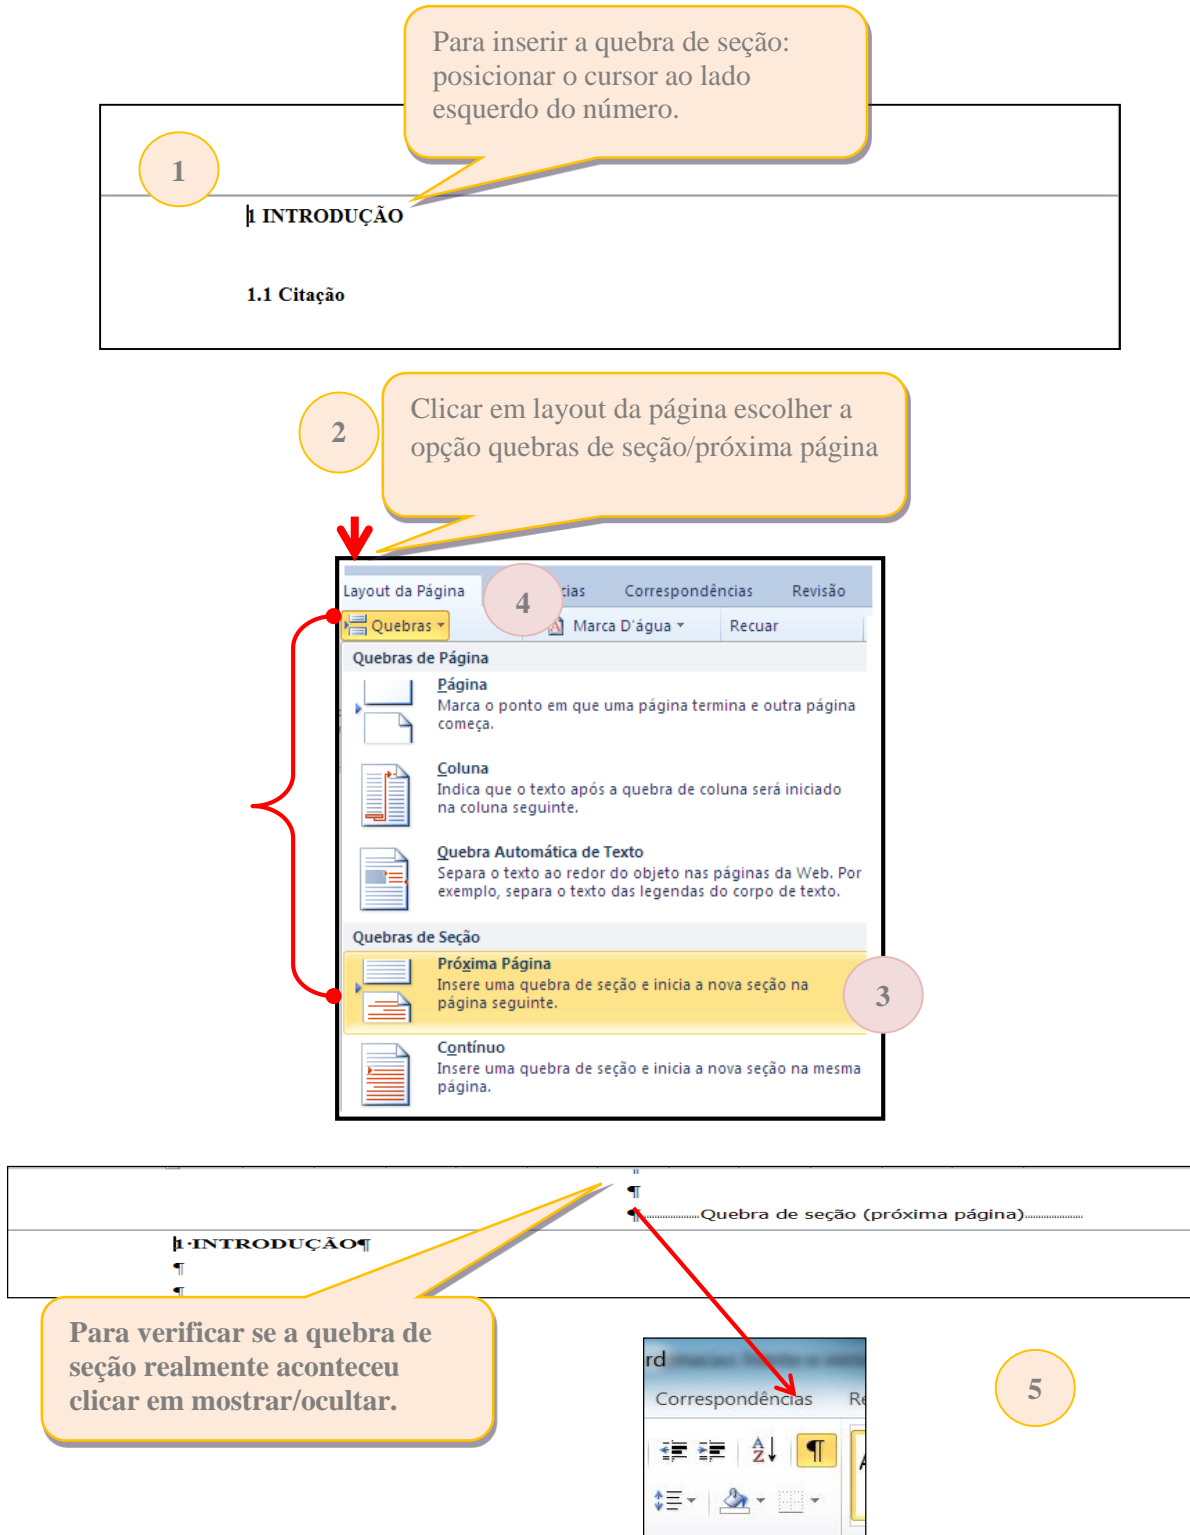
Para inserir a quebra de seção: posicionar o cursor ao lado esquerdo do número.

1

1 INTRODUÇÃO

1.1 Citação

2

Clicar em layout da página escolher a opção quebras de seção/próxima página

Layout da Página

4

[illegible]cias Correspondências Revisão

Quebras

Marca D'água

Recuar

Quebras de Página

Página
Marca o ponto em que uma página termina e outra página começa.

Coluna
Indica que o texto após a quebra de coluna será iniciado na coluna seguinte.

Quebra Automática de Texto
Separa o texto ao redor do objeto nas páginas da Web. Por exemplo, separa o texto das legendas do corpo de texto.

Quebras de Seção

Próxima Página
Insere uma quebra de seção e inicia a nova seção na página seguinte.

3

Contínuo
Insere uma quebra de seção e inicia a nova seção na mesma página.

¶

Quebra de seção (próxima página)

1·INTRODUÇÃO¶

¶

¶

Para verificar se a quebra de seção realmente aconteceu clicar em mostrar/ocultar.

rd

Correspondências

Re

5